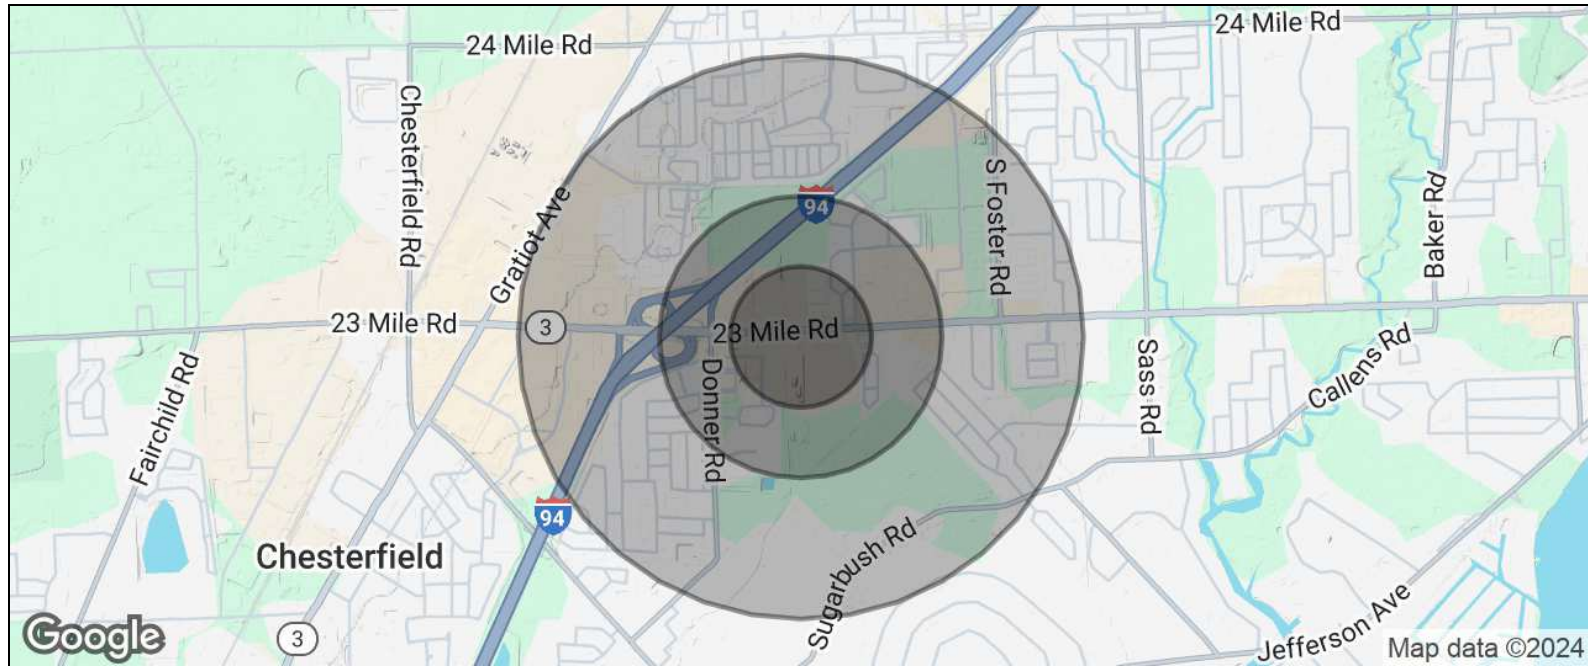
24 Mile Rd
24 Mile Rd
Chesterfield Rd
Gratiot Ave
94
S Foster Rd
Baker Rd
23 Mile Rd
3
23 Mile Rd
Callens Rd
Fairchild Rd
Donner Rd
Sass Rd
94
Chesterfield
Sugarbush Rd
Jefferson Ave
Google
3
Map data ©2024